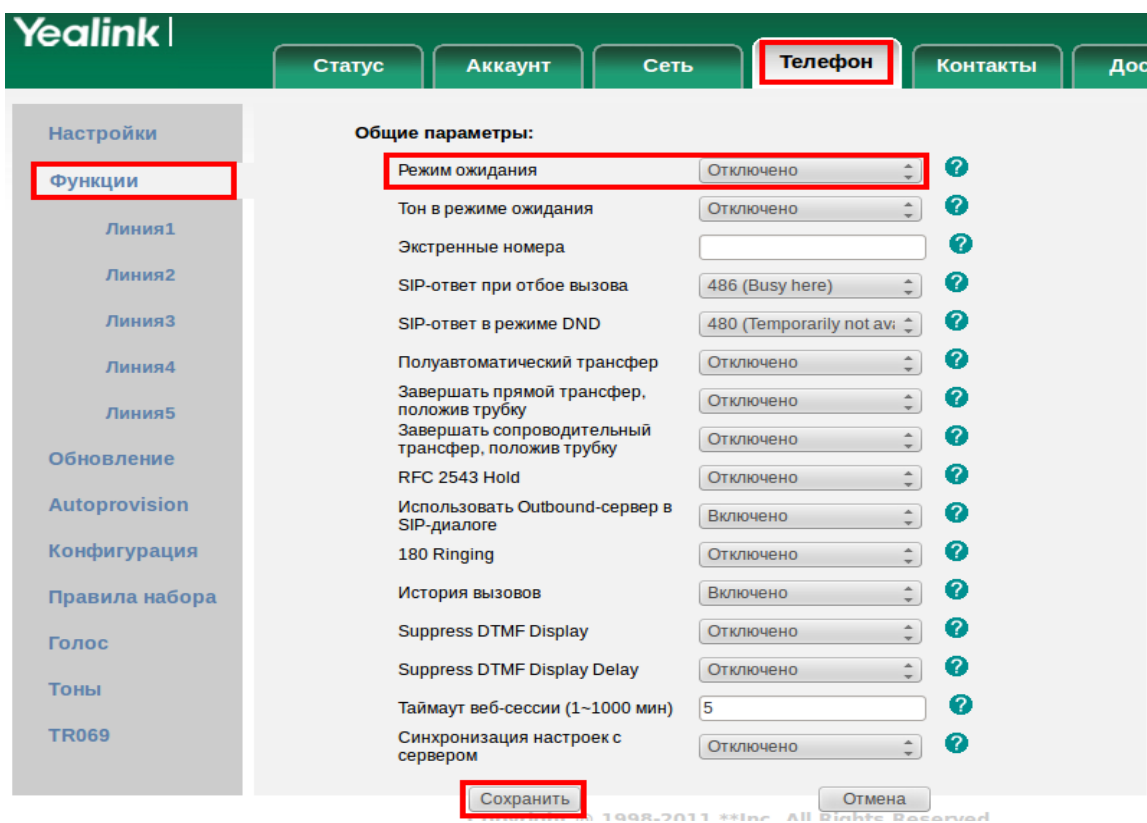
Yealink

Статус | Аккаунт | Сеть | Телефон | Контакты | Дос

Настройки
Функции
Линия1
Линия2
Линия3
Линия4
Линия5
Обновление
Autoprovision
Конфигурация
Правила набора
Голос
Тоны
TR069

Общие параметры:

| | |
|---|---|
| Режим ожидания | Отключено |
| Тон в режиме ожидания | Отключено |
| Экстренные номера | |
| SIP-ответ при отбое вызова | 486 (Busy here) |
| SIP-ответ в режиме DND | 480 (Temporarily not ava |
| Полуавтоматический трансфер | Отключено |
| Завершать прямой трансфер, положив трубку | Отключено |
| Завершать сопроводительный трансфер, положив трубку | Отключено |
| RFC 2543 Hold | Отключено |
| Использовать Outbound-сервер в SIP-диалоге | Включено |
| 180 Ringing | Отключено |
| История вызовов | Включено |
| Suppress DTMF Display | Отключено |
| Suppress DTMF Display Delay | Отключено |
| Таймаут веб-сессии (1~1000 мин) | 5 |
| Синхронизация настроек с сервером | Отключено |

Сохранить
Отмена

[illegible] © 1998-2011 **Inc. All Rights Reserved